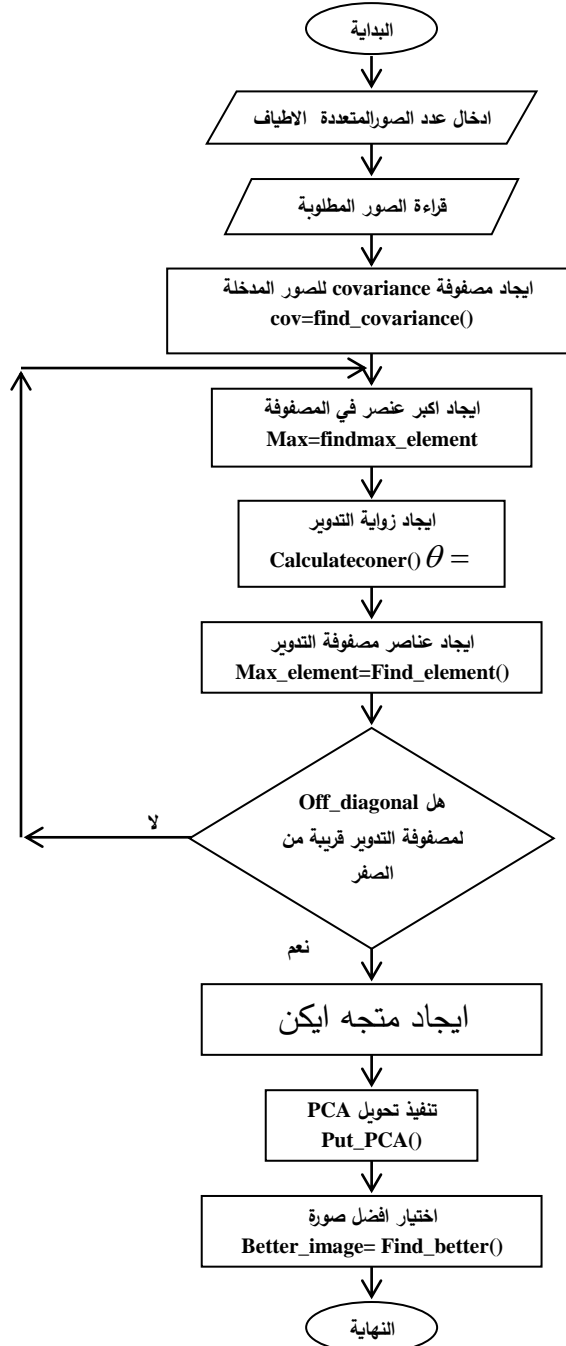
البداية

ادخال عدد الصورالمتعددة الاطياف

قراءة الصور المطلوبة

ايجاد مصفوفة covariance للصور المدخلة
cov=find_covariance()

ايجاد اكبر عنصر في المصفوفة
Max=findmax_element

ايجاد زاوية التدوير
Calculateconer() $\theta =$

ايجاد عناصر مصفوفة التدوير
Max_element=Find_element()

هل Off_diagonal لمصفوفة التدوير قريبة من الصفر

لا

نعم

ايجاد متجه ايكن

تنفيذ تحويل PCA
Put_PCA()

اختيار افضل صورة
Better_image= Find_better()

النهاية